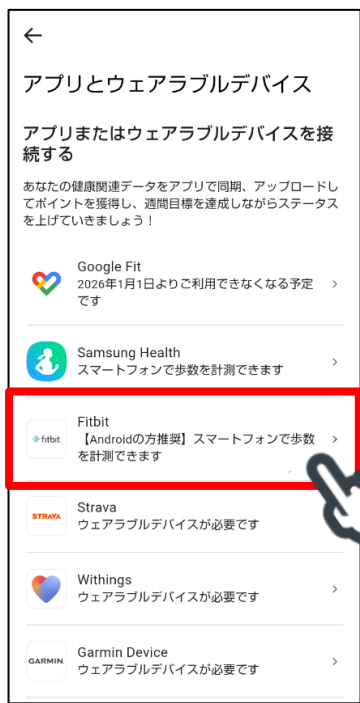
←

アプリとウェアラブルデバイス

アプリまたはウェアラブルデバイスを接続する

あなたの健康関連データをアプリで同期、アップロードしてポイントを獲得し、週間目標を達成しながらステータスを上げていきましょう！

Google Fit
2026年1月1日よりご利用できなくなる予定です
>

Samsung Health
スマートフォンで歩数を計測できます
>

fitbit
Fitbit
【Androidの方推奨】スマートフォンで歩数を計測できます
>

STRAVA
Strava
ウェアラブルデバイスが必要です
>

Withings
ウェアラブルデバイスが必要です
>

GARMIN.
Garmin Device
ウェアラブルデバイスが必要です
>